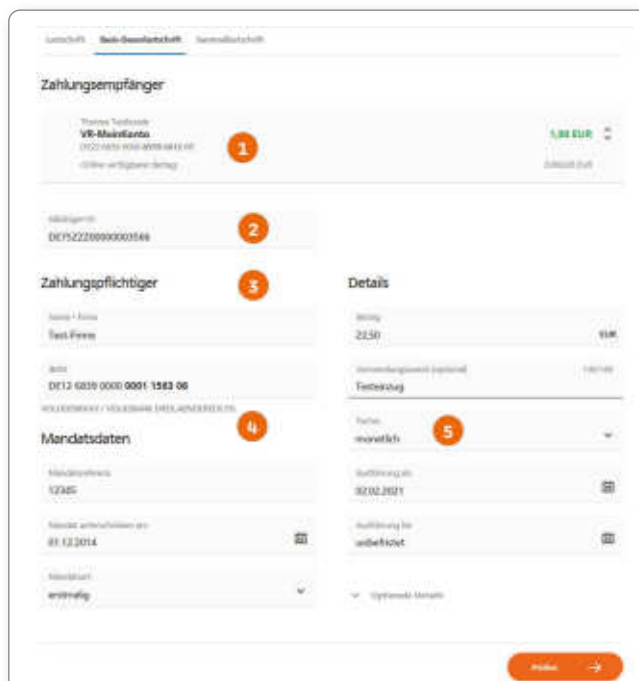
Lastschrift Basis-Lastschrift Sammellastschrift

Zahlungsempfänger

Thomas Testkunde
VR-MeinKonto
DE22 6659 0000 0000 0810 00
Online verfügbarer Betrag

1

1,00 EUR
2.000,00 EUR

Gläubiger-ID
DE75ZZZ00000003546

2

Zahlungspflichtiger

3

Name / Firma
Test-Firma

IBAN
DE12 6839 0000 0001 1583 06
VOLKSBANK / VOLKSBANK DREILAENDERECK EG

4

Mandatsdaten

Mandatsreferenz
12345

Mandat unterschrieben am
01.12.2014

Mandatsart
erstmalig

Details

Betrag
22,50 EUR

Verwendungszweck (optional)
Testeinzug

Turnus
monatlich

5

Ausführung ab
02.02.2021

Ausführung bis
unbefristet

Optionale Details

Prüfen